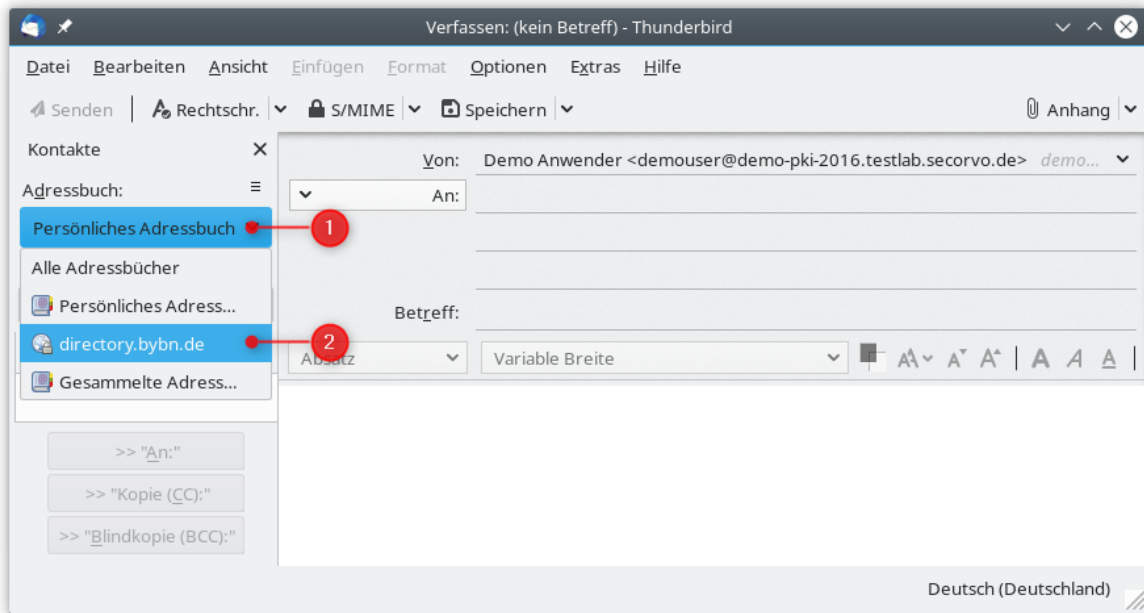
Verfassen: (kein Betreff) - Thunderbird

Datei Bearbeiten Ansicht Einfügen Format Optionen Extras Hilfe

Senden Rechtschr. S/MIME Speichern Anhang

Kontakte

Adressbuch:

Persönliches Adressbuch

Alle Adressbücher

Persönliches Adress...

directory.bybn.de

Gesammelte Adress...

1

2

>> "An:"

>> "Kopie (CC):"

>> "Blindkopie (BCC):"

Von: Demo Anwender <demouser@demo-pki-2016.testlab.secorvo.de> demo...

An:

Betreff:

Absatz

Variable Breite

Deutsch (Deutschland)